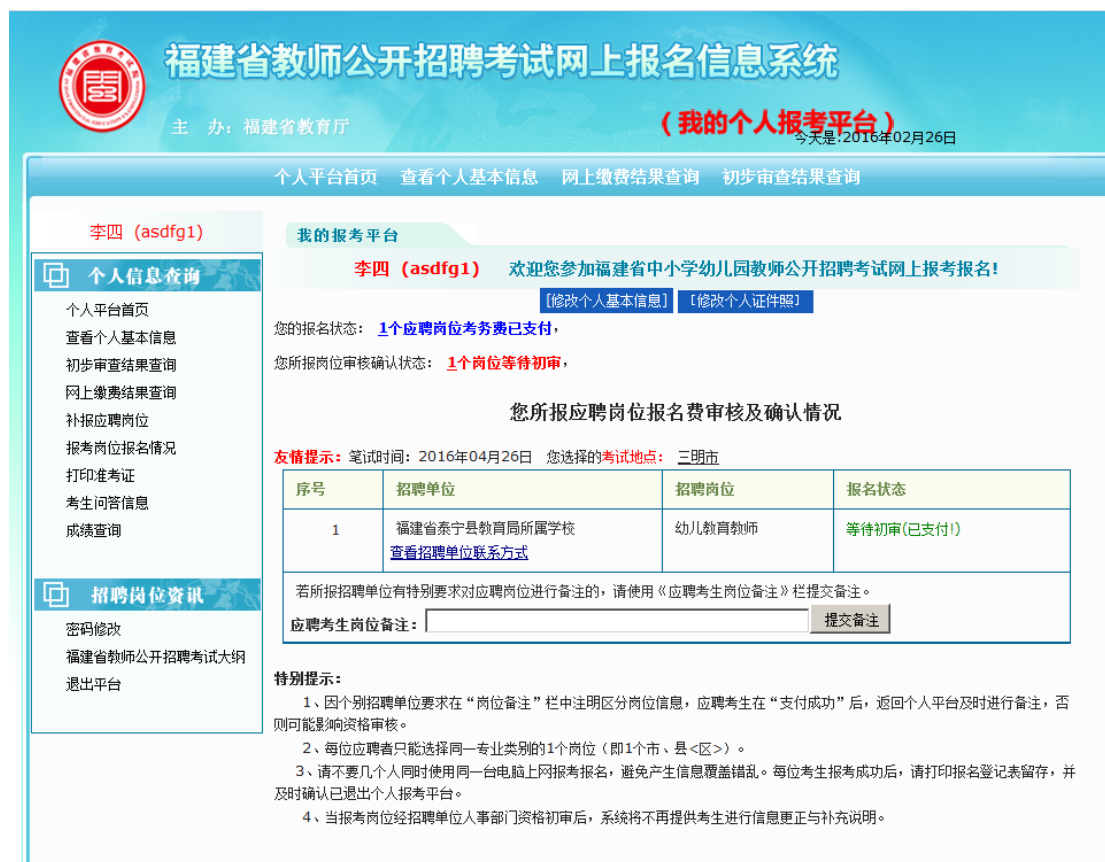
福建省教师公开招聘考试网上报名信息系统

主　办：福建省教育厅

（我的个人报考平台）

今天是:2016年02月26日

个人平台首页　查看个人基本信息　网上缴费结果查询　初步审查结果查询

李四（asdfg1）

个人信息查询

个人平台首页
查看个人基本信息
初步审查结果查询
网上缴费结果查询
补报应聘岗位
报考岗位报名情况
打印准考证
考生问答信息
成绩查询

招聘岗位资讯

密码修改
福建省教师公开招聘考试大纲
退出平台

我的报考平台

李四（asdfg1）　欢迎您参加福建省中小学幼儿园教师公开招聘考试网上报考报名!

[修改个人基本信息]　[修改个人证件照]

您的报名状态：1个应聘岗位考务费已支付，

您所报岗位审核确认状态：1个岗位等待初审，

您所报应聘岗位报名费审核及确认情况

友情提示：笔试时间：2016年04月26日　您选择的考试地点：三明市

| 序号 | 招聘单位 | 招聘岗位 | 报名状态 |
|---|---|---|---|
| 1 | 福建省泰宁县教育局所属学校 查看招聘单位联系方式 | 幼儿教育教师 | 等待初审(已支付!) |

若所报招聘单位有特别要求对应聘岗位进行备注的，请使用《应聘考生岗位备注》栏提交备注。

应聘考生岗位备注：　提交备注

特别提示：

1、因个别招聘单位要求在“岗位备注”栏中注明区分岗位信息，应聘考生在“支付成功”后，返回个人平台及时进行备注，否则可能影响资格审核。

2、每位应聘者只能选择同一专业类别的1个岗位（即1个市、县<区>）。

3、请不要几个人同时使用同一台电脑上网报考报名，避免产生信息覆盖错乱。每位考生报考成功后，请打印报名登记表留存，并及时确认已退出个人报考平台。

4、当报考岗位经招聘单位人事部门资格初审后，系统将不再提供考生进行信息更正与补充说明。